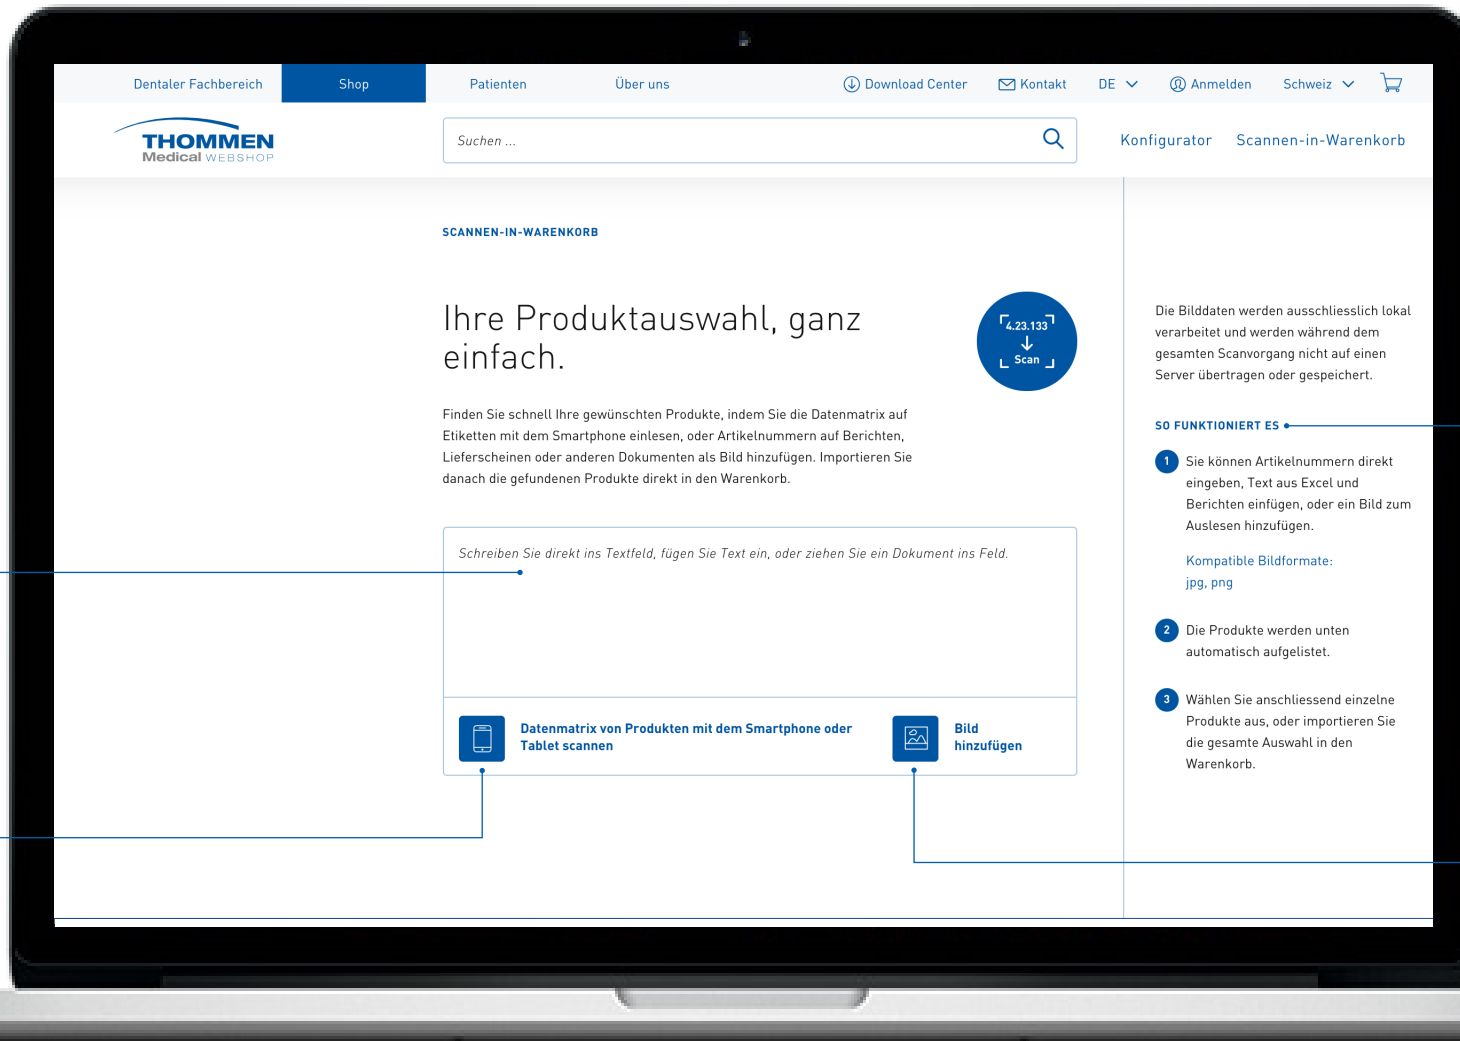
Dentaler Fachbereich Shop Patienten Über uns Download Center Kontakt DE Anmelden Schweiz

THOMMEN Medical WEBSHOP

Suchen ...

Konfigurator Scannen-in-Warenkorb

SCANNEN-IN-WARENKORB

Ihre Produktauswahl, ganz einfach.

4.23.133 Scan

Finden Sie schnell Ihre gewünschten Produkte, indem Sie die Datenmatrix auf Etiketten mit dem Smartphone einlesen, oder Artikelnummern auf Berichten, Lieferscheinen oder anderen Dokumenten als Bild hinzufügen. Importieren Sie danach die gefundenen Produkte direkt in den Warenkorb.

Schreiben Sie direkt ins Textfeld, fügen Sie Text ein, oder ziehen Sie ein Dokument ins Feld.

Datenmatrix von Produkten mit dem Smartphone oder Tablet scannen

Bild hinzufügen

Die Bilddaten werden ausschliesslich lokal verarbeitet und werden während dem gesamten Scanvorgang nicht auf einen Server übertragen oder gespeichert.

SO FUNKTIONIERT ES

1 Sie können Artikelnummern direkt eingeben, Text aus Excel und Berichten einfügen, oder ein Bild zum Auslesen hinzufügen.

Kompatible Bildformate: jpg, png

2 Die Produkte werden unten automatisch aufgelistet.

3 Wählen Sie anschliessend einzelne Produkte aus, oder importieren Sie die gesamte Auswahl in den Warenkorb.